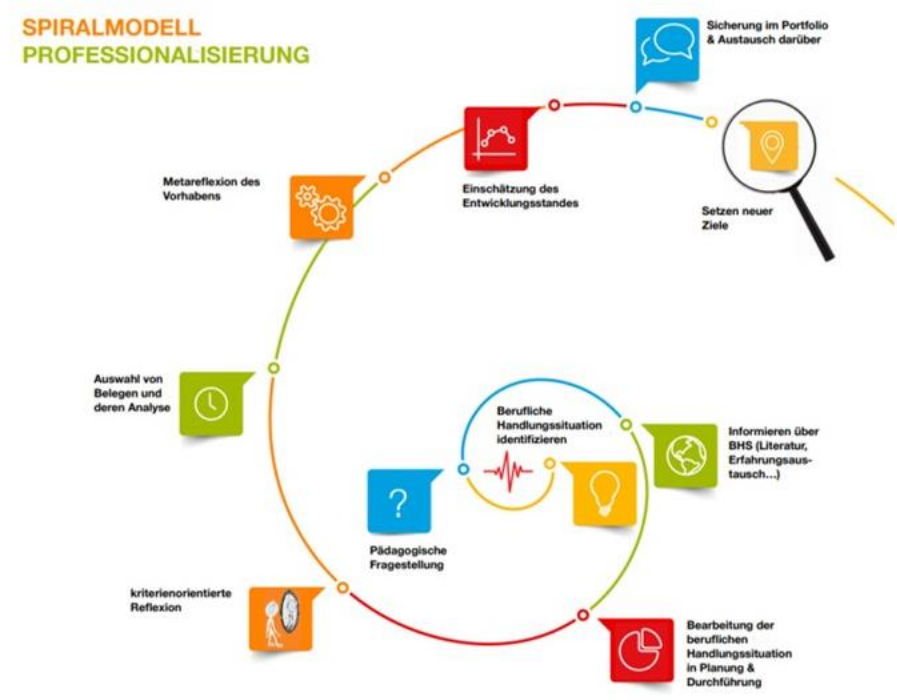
SPIRALMODELL
PROFESSIONALISIERUNG

Sicherung im Portfolio & Austausch darüber

Einschätzung des Entwicklungsstandes

Setzen neuer Ziele

Metareflexion des Vorhabens

Auswahl von Belegen und deren Analyse

Berufliche Handlungssituation identifizieren

Informieren über BHS (Literatur, Erfahrungsaustausch...)

Pädagogische Fragestellung

kriterienorientierte Reflexion

Bearbeitung der beruflichen Handlungssituation in Planung & Durchführung